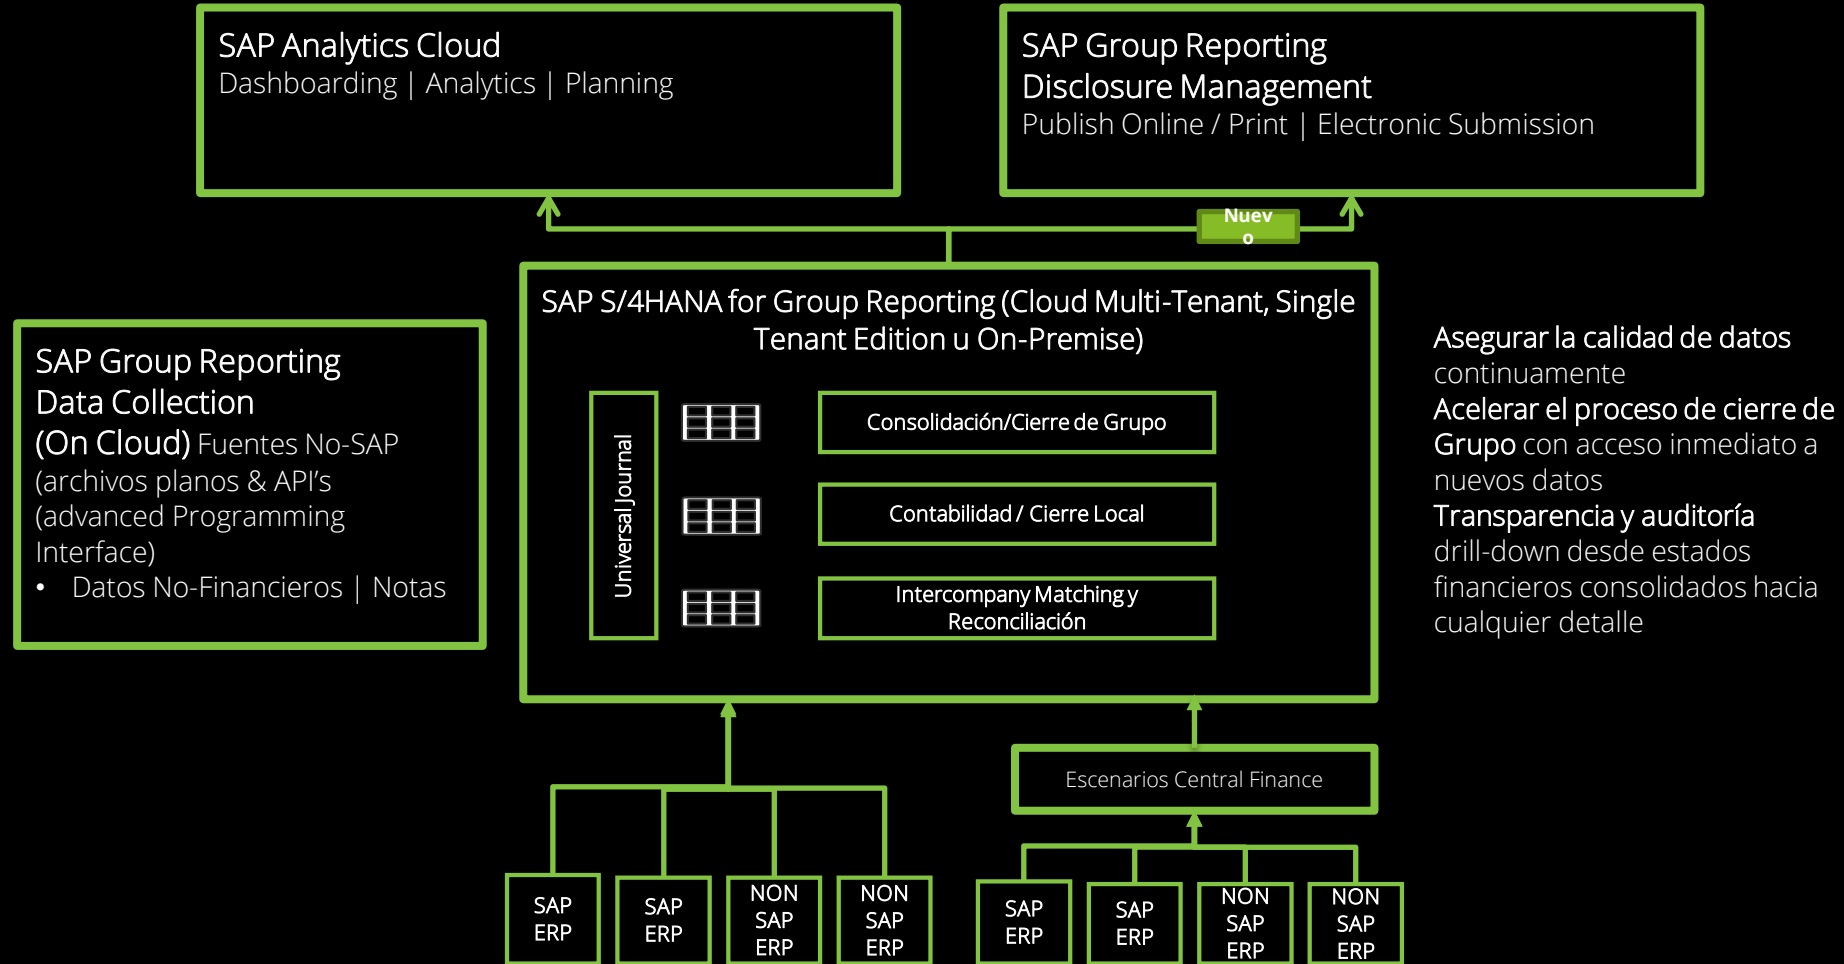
SAP Analytics Cloud
Dashboarding | Analytics | Planning

SAP Group Reporting
Disclosure Management
Publish Online / Print | Electronic Submission

Nuev o

SAP S/4HANA for Group Reporting (Cloud Multi-Tenant, Single Tenant Edition u On-Premise)

Universal Journal

Consolidación/Cierre de Grupo

Contabilidad / Cierre Local

Intercompany Matching y Reconciliación

SAP Group Reporting
Data Collection
(On Cloud) Fuentes No-SAP (archivos planos & API's (advanced Programming Interface)
• Datos No-Financieros | Notas

Asegurar la calidad de datos continuamente
Acelerar el proceso de cierre de Grupo con acceso inmediato a nuevos datos
Transparencia y auditoría drill-down desde estados financieros consolidados hacia cualquier detalle

Escenarios Central Finance

SAP ERP

SAP ERP

NON SAP ERP

NON SAP ERP

SAP ERP

SAP ERP

NON SAP ERP

NON SAP ERP